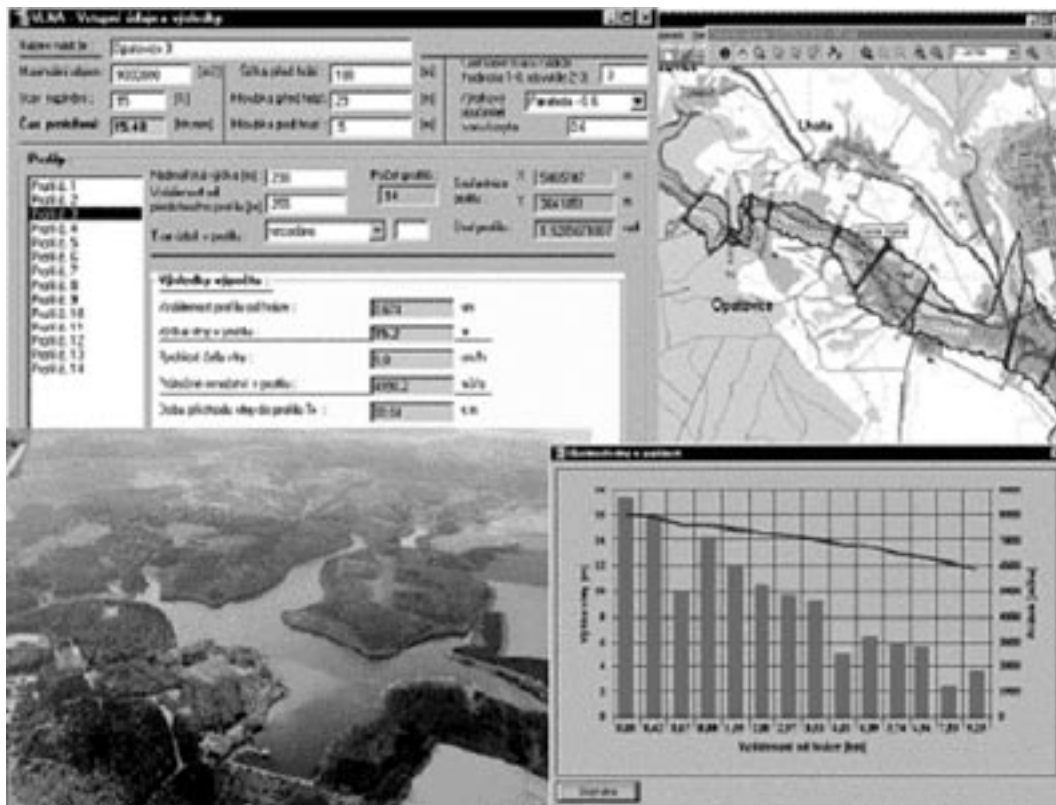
VLNA - Vstupní údaje a výsledky

Název nádrže: Opatovice II
Maximální objem: 1000000 [m3]
Čas rozpadu: 15 [s]
Čas protržení: 15,48 [hh:mm]
Šířka před hrází: 100 [m]
Hloubka před hrází: 29 [m]
Hloubka pod hrází: 5 [m]
Parabola - 0.6

Uhelná

Profily
Profil č. 1
Profil č. 2
Profil č. 3
Profil č. 4
Profil č. 5
Profil č. 6
Profil č. 7
Profil č. 8
Profil č. 9
Profil č. 10
Profil č. 11
Profil č. 12
Profil č. 13
Profil č. 14

Nadmořská výška [m]: 230
Vzdálenost od předchozího profilu [m]: 200
Počet profilů: 14
Souřadnice profilu X: 5465787 m
Y: 3641051 m
Úhel profilu: 1.5205 rad
Typ údolí v profilu: neurčeno

Výsledky výpočtu
Vzdálenost profilu od hráze: 1,626 km
Výška vlny v profilu: 26,2 m
Rychlost čela vlny: 5,8 km/h
Maximální rozsah v profilu: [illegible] m3/s
Doba příchodu vlny do profilu Tc: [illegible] s.m.

Opatovice

Vzdálenost od hráze [km]

Storno